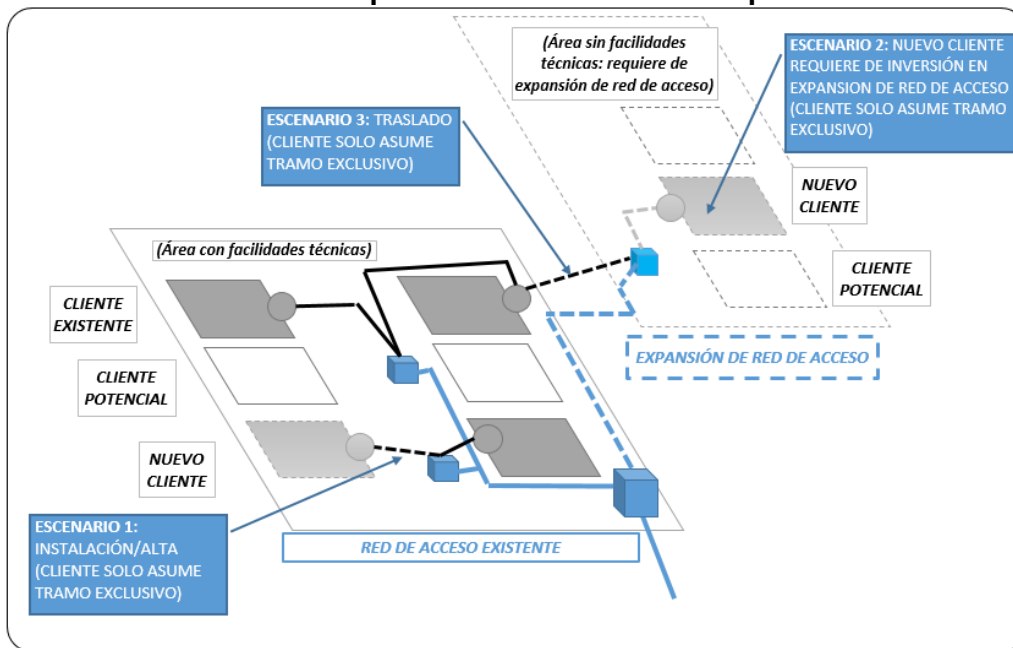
(Área sin facilidades técnicas: requiere de expansión de red de acceso)

ESCENARIO 2: NUEVO CLIENTE REQUIERE DE INVERSIÓN EN EXPANSION DE RED DE ACCESO (CLIENTE SOLO ASUME TRAMO EXCLUSIVO)

ESCENARIO 3: TRASLADO (CLIENTE SOLO ASUME TRAMO EXCLUSIVO)

NUEVO CLIENTE

CLIENTE POTENCIAL

(Área con facilidades técnicas)

CLIENTE EXISTENTE

CLIENTE POTENCIAL

NUEVO CLIENTE

EXPANSIÓN DE RED DE ACCESO

ESCENARIO 1: INSTALACIÓN/ALTA (CLIENTE SOLO ASUME TRAMO EXCLUSIVO)

RED DE ACCESO EXISTENTE